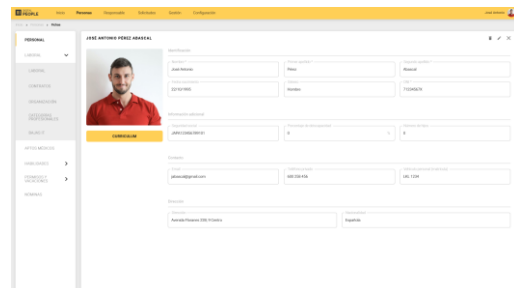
PEOPLE Inicio Personas Vinculación Solicitudes Gestión Configuración

Inicio > Personas > Ficha

PERSONAL
LABORAL
CONTRATOS
ORGANIZACIÓN
SALARIO
REVISIÓN MÉDICA
DISPONIBLES
PERMISOS Y VACACIONES
NÓMINAS

JOSÉ ANTONIO PÉREZ ABASCAL

CURRICULUM

Identificación
Nombre
José Antonio
Primer apellido
Pérez
Segundo apellido
Abascal
Fecha nacimiento
22/10/1995
Género
Hombre
NIF
71245567X

Información adicional
JMRC05682R9131
0
0

Contacto
Email
jabascal@gmail.com
Teléfono
685 235 456
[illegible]
Dirección
Avenida Reserva 34th 9 Centro
Nacionalidad
Española